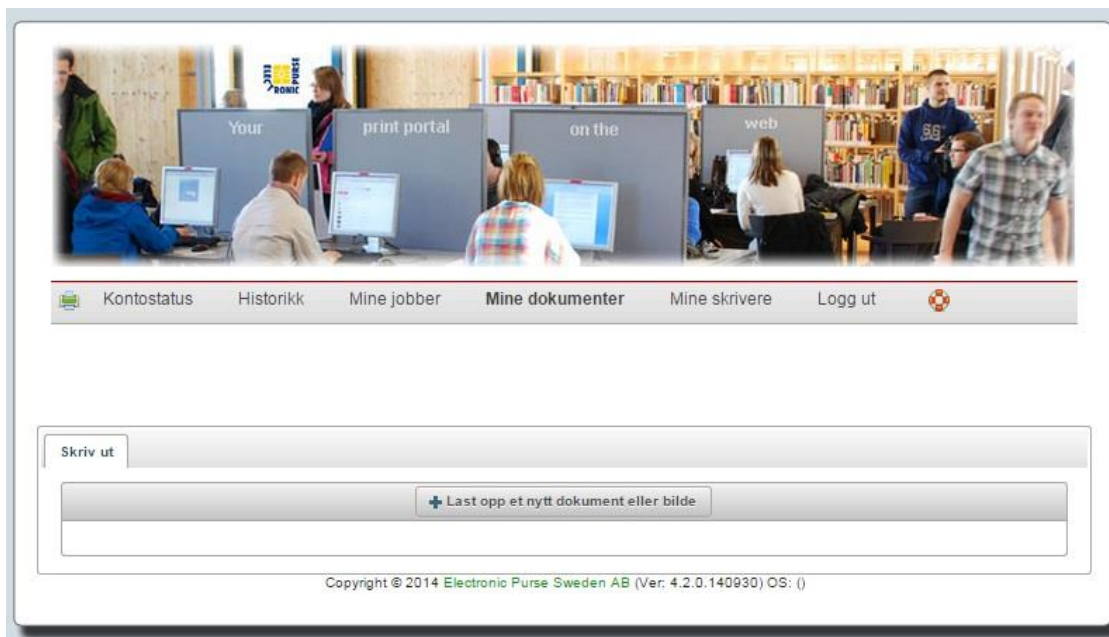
ELECTRONIC PURSE

Your print portal on the web

Kontostatus Historikk Mine jobber Mine dokumenter Mine skrivere Logg ut

Skriv ut

Last opp et nytt dokument eller bilde

Copyright © 2014 Electronic Purse Sweden AB (Ver: 4.2.0.140930) OS: ()